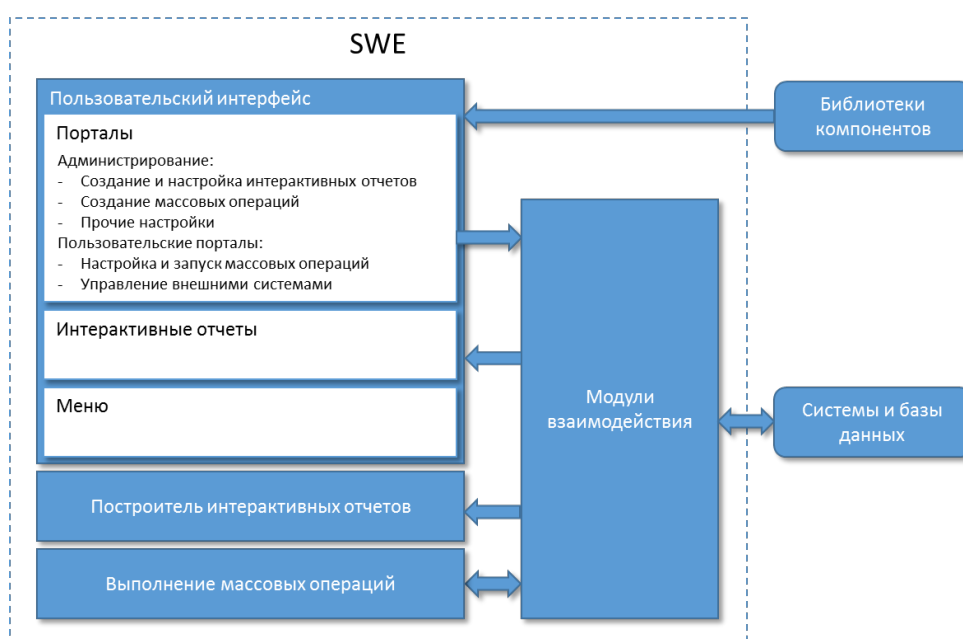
SWE

Пользовательский интерфейс

Порталы

Администрирование:
- Создание и настройка интерактивных отчетов
- Создание массовых операций
- Прочие настройки

Пользовательские порталы:
- Настройка и запуск массовых операций
- Управление внешними системами

Интерактивные отчеты

Меню

Построитель интерактивных отчетов

Выполнение массовых операций

Модули взаимодействия

Библиотеки компонентов

Системы и базы данных